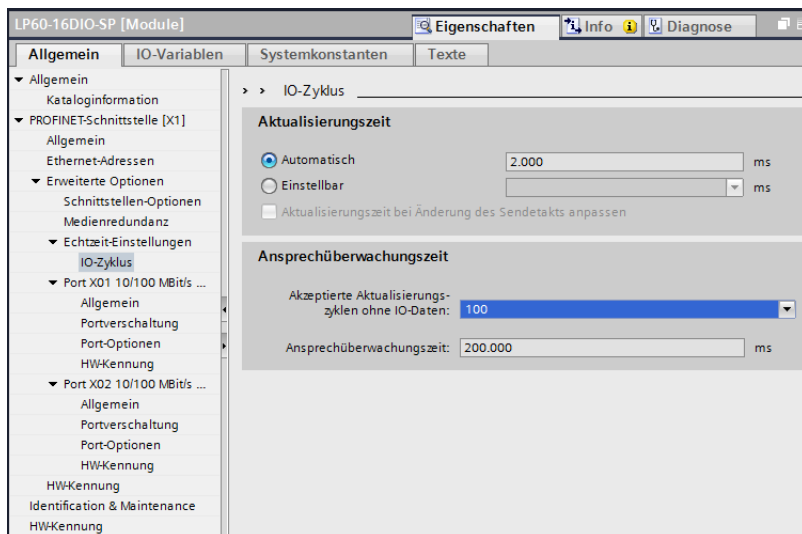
LP60-16DIO-SP [Module]

Eigenschaften | Info | Diagnose

Allgemein | IO-Variablen | Systemkonstanten | Texte

▾ Allgemein
Kataloginformation
▾ PROFINET-Schnittstelle [X1]
Allgemein
Ethernet-Adressen
▾ Erweiterte Optionen
Schnittstellen-Optionen
Medienredundanz
▾ Echtzeit-Einstellungen
IO-Zyklus
▾ Port X01 10/100 MBit/s ...
Allgemein
Portverschaltung
Port-Optionen
HW-Kennung
▾ Port X02 10/100 MBit/s ...
Allgemein
Portverschaltung
Port-Optionen
HW-Kennung
HW-Kennung
Identification & Maintenance
HW-Kennung

> > IO-Zyklus

Aktualisierungszeit

Automatisch 2.000 ms
Einstellbar ms
Aktualisierungszeit bei Änderung des Sendetakts anpassen

Ansprechüberwachungszeit

Akzeptierte Aktualisierungszyklen ohne IO-Daten: 100

Ansprechüberwachungszeit: 200.000 ms